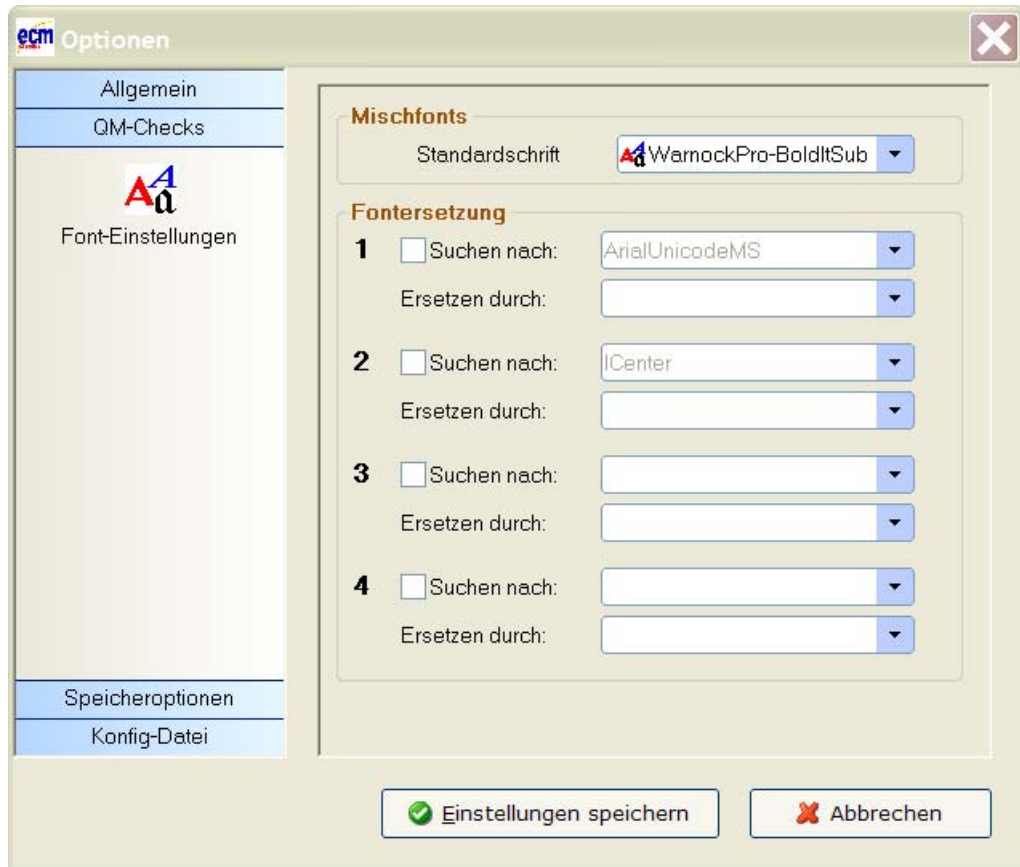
ecm Optionen

Allgemein
QM-Checks
Font-Einstellungen
Speicheroptionen
Konfig-Datei

Mischfonts
Standardschrift WarnockPro-BoldItSub

Fontersetzung
1 Suchen nach: ArialUnicodeMS
Ersetzen durch:
2 Suchen nach: ICenter
Ersetzen durch:
3 Suchen nach:
Ersetzen durch:
4 Suchen nach:
Ersetzen durch:

Einstellungen speichern
Abbrechen